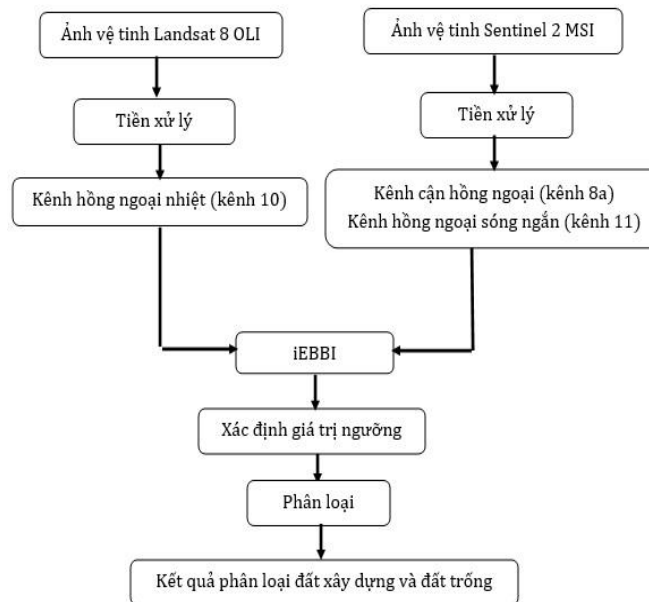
Ảnh vệ tinh Landsat 8 OLI

Tiền xử lý

Kênh hồng ngoại nhiệt (kênh 10)

Ảnh vệ tinh Sentinel 2 MSI

Tiền xử lý

Kênh cận hồng ngoại (kênh 8a)
Kênh hồng ngoại sóng ngắn (kênh 11)

iEBBI

Xác định giá trị ngưỡng

Phân loại

Kết quả phân loại đất xây dựng và đất trống